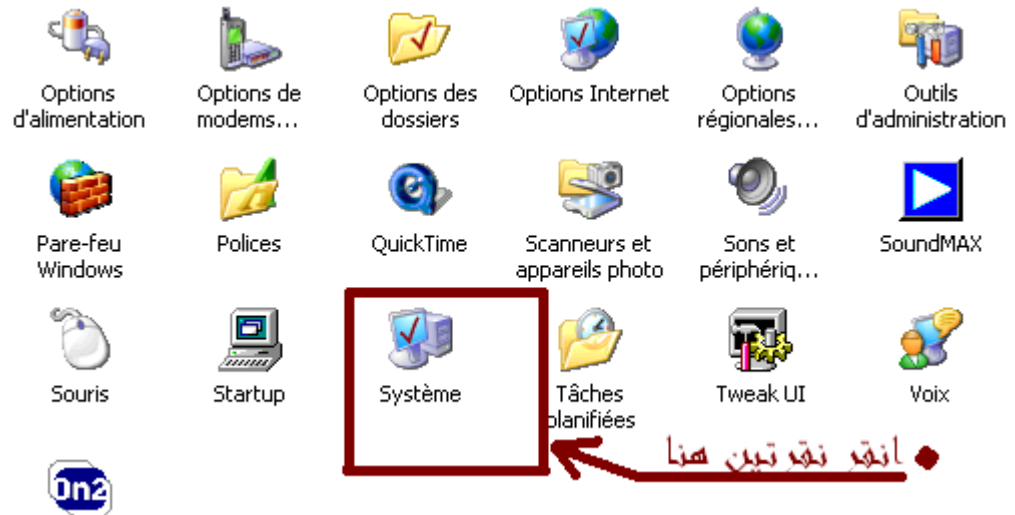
Options d'alimentation

Options de modems...

Options des dossiers

Options Internet

Options régionales...

Outils d'administration

Pare-feu Windows

Polices

QuickTime

Scanneurs et appareils photo

Sons et périphériq...

SoundMAX

Souris

Startup

Système

Tâches planifiées

Tweak UI

Voix

انقر نقرتين هنا

On2